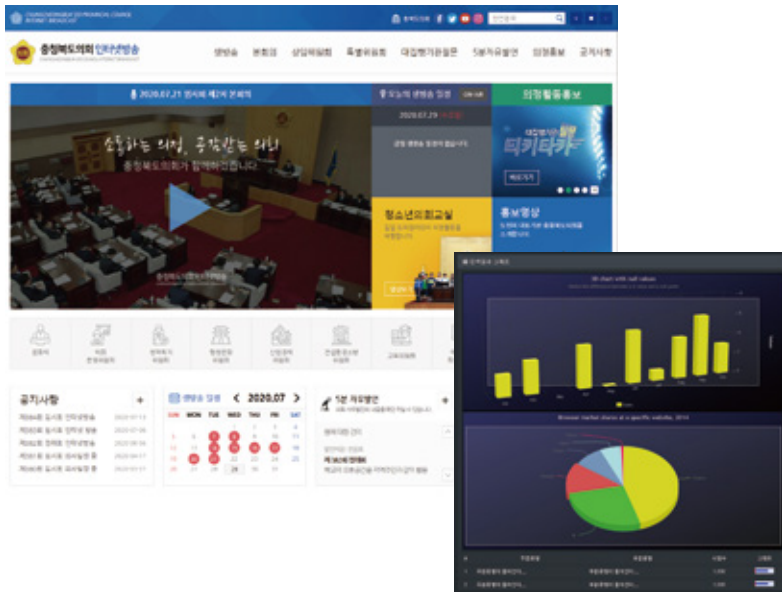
CHUNGCHEONGBUK-DO PROVINCIAL COUNCIL INTERNET BROADCAST

충청북도의회 인터넷방송

생방송 본회의 상임위원회 특별위원회 대집행기관질문 5분자유발언 의정홍보 공지사항

2020.07.21 정식례 제2차 본회의

소통하는 의정, 공감받는 의회

충청북도의회가 함께하겠습니다

오늘의 생방송 일정

2020.07.29

의정활동홍보

티키타카

청소년의회교실

홍보영상

공지사항

생방송 일정 2020.07

SUN MON TUE WED THU FRI SAT

5분 자유발언

3D chart with null values

Browser market shares at a specific website, 2014